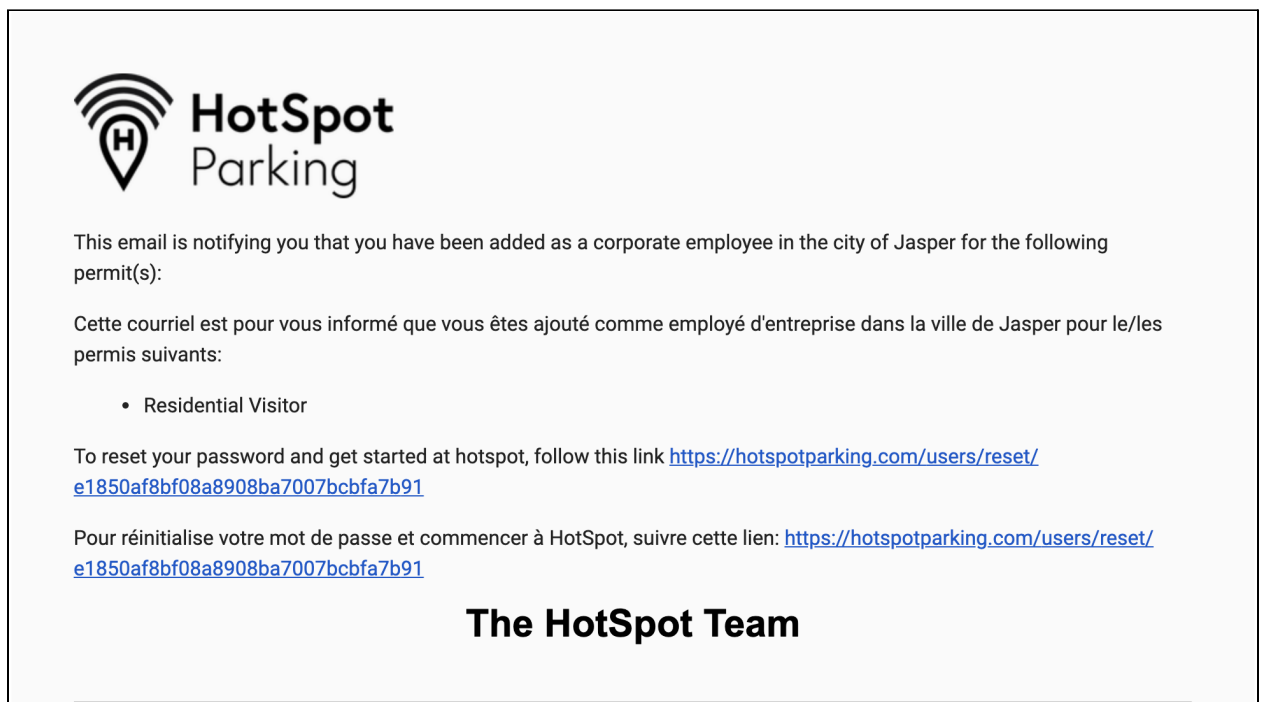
H

HotSpot
Parking

This email is notifying you that you have been added as a corporate employee in the city of Jasper for the following permit(s):

Cette courriel est pour vous informé que vous êtes ajouté comme employé d'entreprise dans la ville de Jasper pour le/les permis suivants:

• Residential Visitor

To reset your password and get started at hotspot, follow this link https://hotspotparking.com/users/reset/e1850af8bf08a8908ba7007bcbfa7b91

Pour réinitialise votre mot de passe et commencer à HotSpot, suivre cette lien: https://hotspotparking.com/users/reset/e1850af8bf08a8908ba7007bcbfa7b91

The HotSpot Team